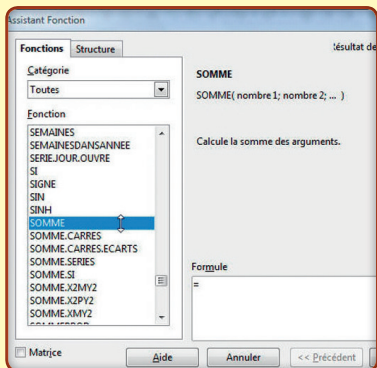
Assistant Fonction

Fonctions
Structure

Catégorie
Toutes

Fonction
SEMAINES
SEMAINESDANSANNEE
SERIEJOUR.OUVRE
SI
SIGNE
SIN
SINH
SOMME
SOMME.CARRES
SOMME.CARRES.ECARTS
SOMME.SERIES
SOMME.SI
SOMME.X2MY2
SOMME.X2PY2
SOMME.XMY2
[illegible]

Résultat de

SOMME
SOMME( nombre 1; nombre 2; ... )

Calcule la somme des arguments.

Formule
=

Matrice
Aide
Annuler
<< Précédent